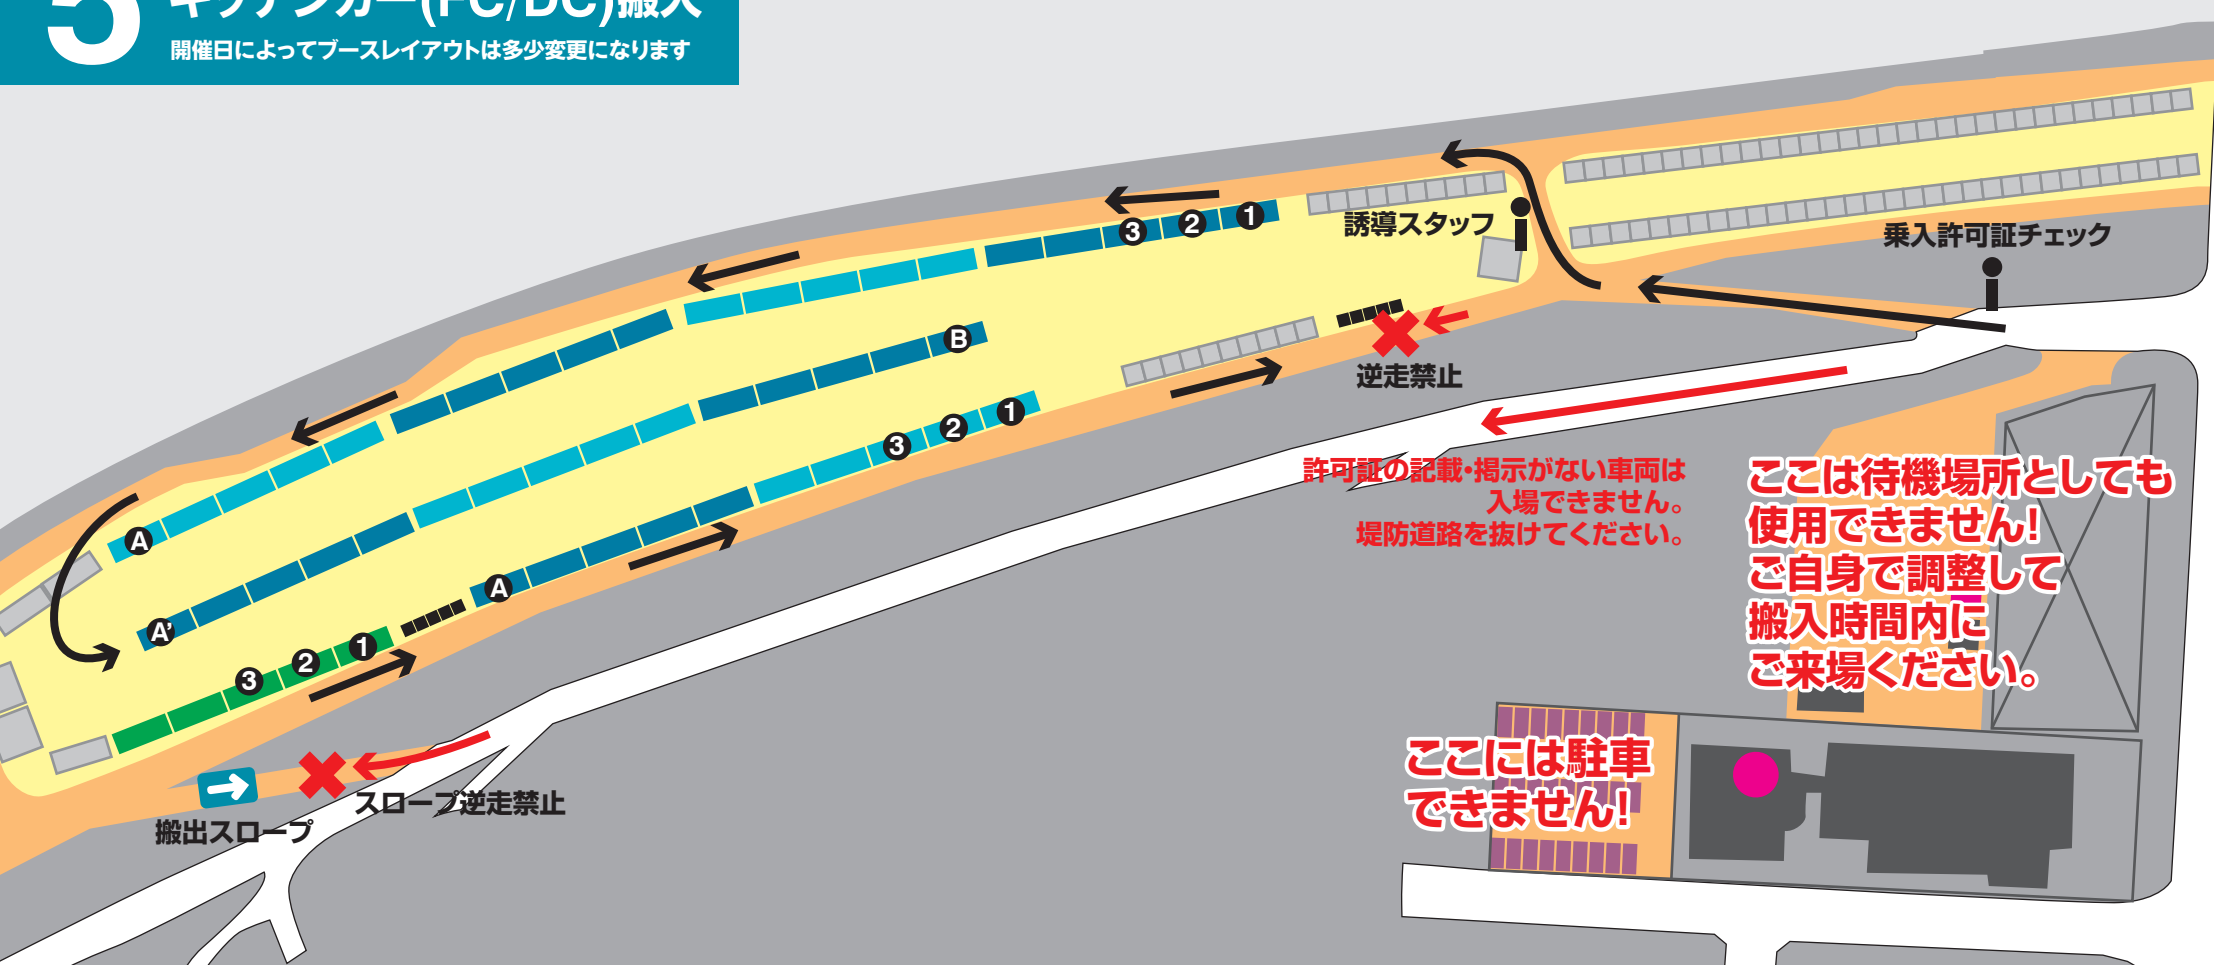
3 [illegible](FC/DC)搬入
開催日によってブースレイアウトは多少変更になります

3 2 1
誘導スタッフ
乗入許可証チェック
B
逆走禁止
3 2 1
許可証の記載・掲示がない車両は入場できません。堤防道路を抜けてください。
ここは待機場所としても使用できません!ご自身で調整して搬入時間内にご来場ください。
A
A'
A
3 2 1
ここには駐車できません!
搬出スロープ
スロープ逆走禁止